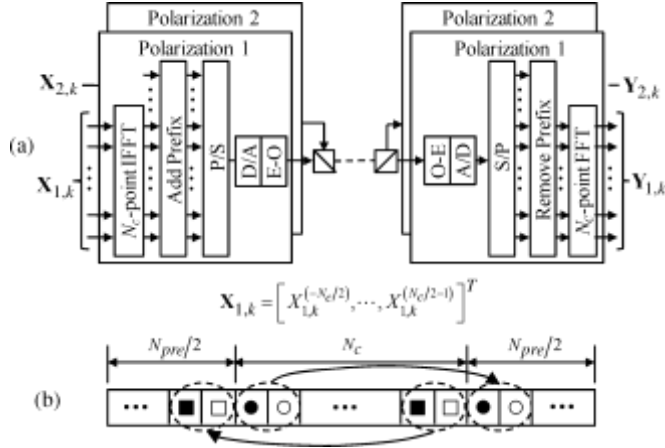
Polarization 2
Polarization 1
$\mathbf{X}_{2,k}$
(a)
$\mathbf{X}_{1,k}$
$N_c$-point IFFT
Add Prefix
P/S
D/A
E-O
Polarization 2
Polarization 1
$\mathbf{Y}_{2,k}$
O-E
A/D
S/P
Remove Prefix
$N_c$-point FFT
$\mathbf{Y}_{1,k}$

$\mathbf{X}_{1,k} = \left[ X_{1,k}^{(-N_c/2)}, \cdots, X_{1,k}^{(N_c/2-1)} \right]^T$

$N_{pre}/2$
$N_c$
$N_{pre}/2$
(b)
•••
•••
•••